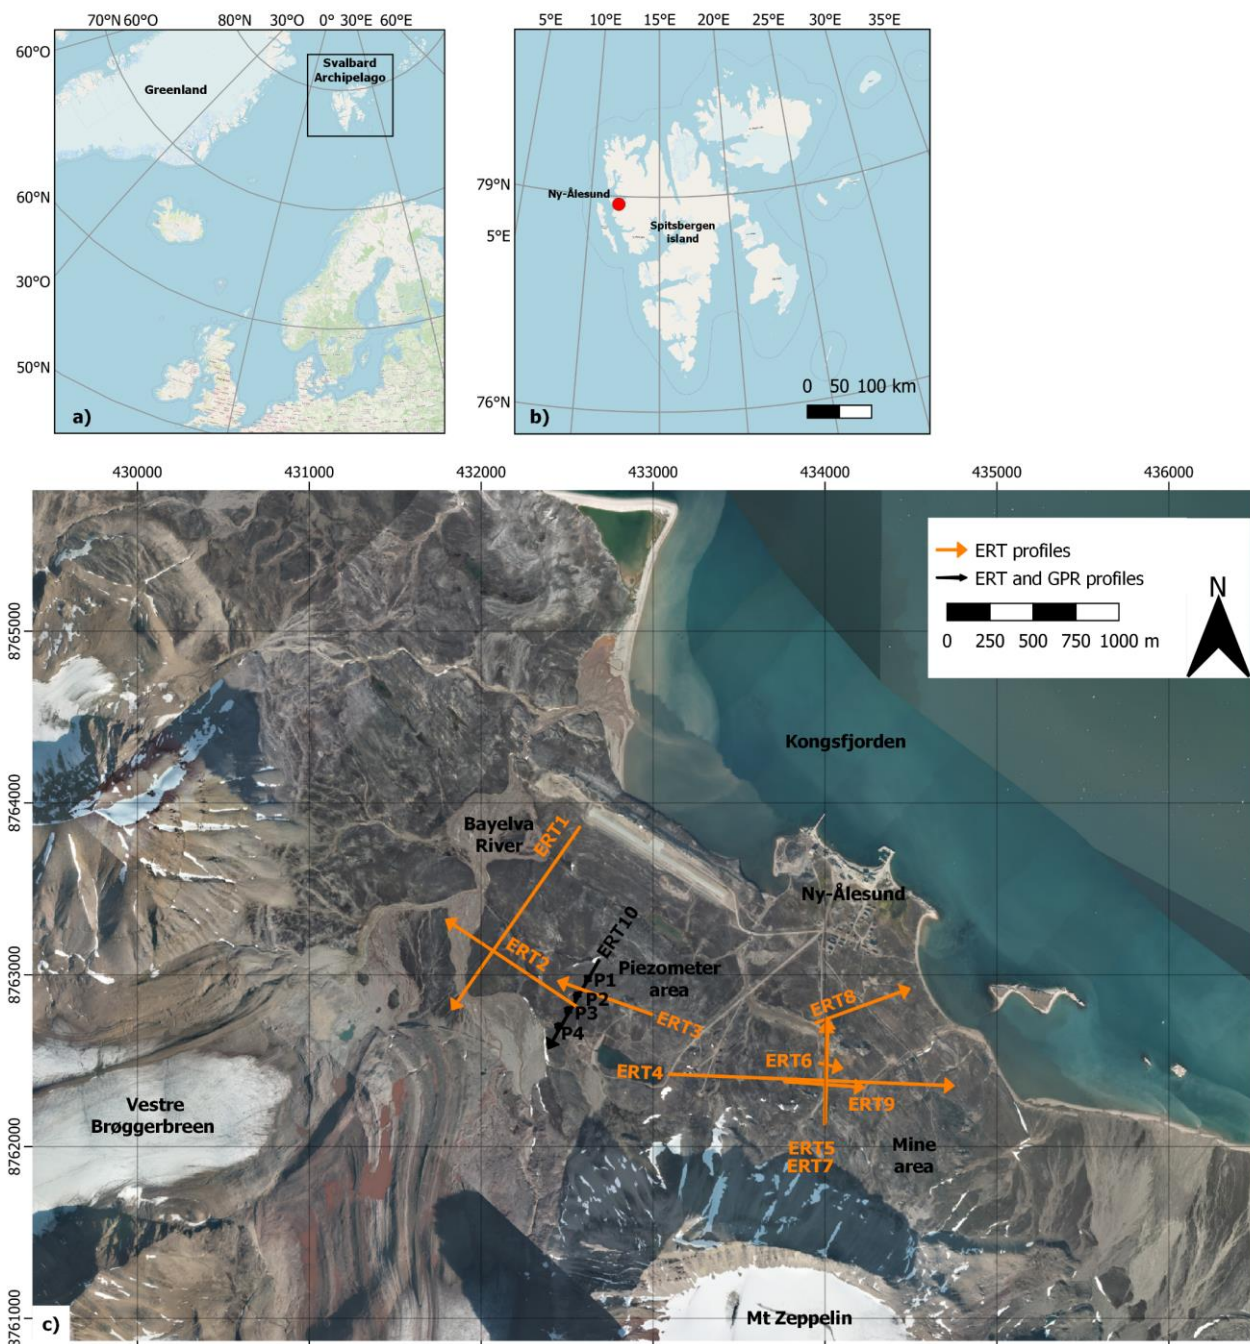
70°N 60°O 80°N 30°O 0° 30°E 60°E
60°O
Greenland
Svalbard Archipelago
60°N
30°O
50°N
a)

5°E 10°E 15°E 20°E 25°E 30°E 35°E
79°N
5°E
Ny-Ålesund
Spitsbergen island
76°N
b)
0 50 100 km

430000 431000 432000 433000 434000 435000 436000
8765000
8764000
8763000
8762000
8761000
ERT profiles
ERT and GPR profiles
0 250 500 750 1000 m
N
Kongsfjorden
Bayelva River
ERT1
ERT2
ERT10
P1
P2
P3
P4
Piezometer area
ERT3
Ny-Ålesund
ERT8
ERT6
ERT4
ERT9
ERT5
ERT7
Mine area
Vestre Brøggerbreen
Mt Zeppelin
c)